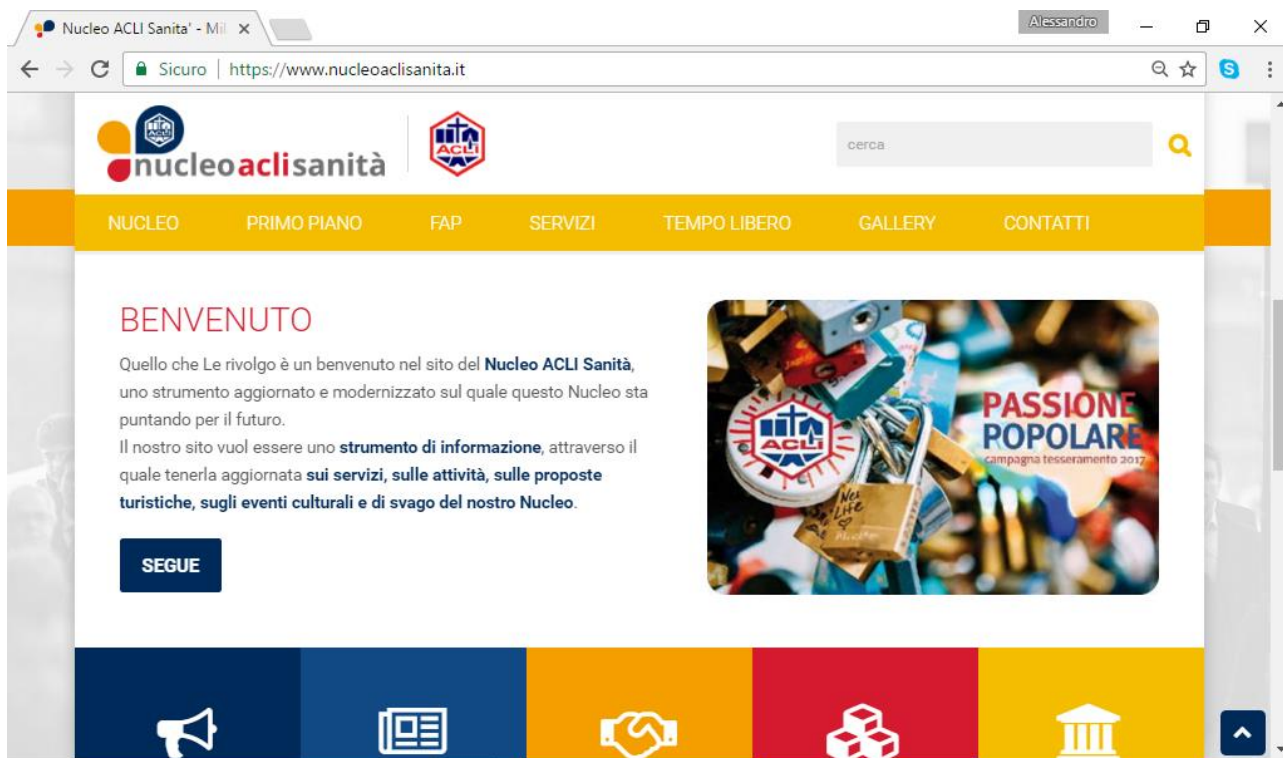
Nucleo ACLI Sanita' - Mil ×

Alessandro

Sicuro | https://www.nucleoaclisanita.it

ACLI

nucleoaclisanità

ACLI

cerca

NUCLEO PRIMO PIANO FAP SERVIZI TEMPO LIBERO GALLERY CONTATTI

BENVENUTO

Quello che Le rivolgo è un benvenuto nel sito del **Nucleo ACLI Sanità**, uno strumento aggiornato e modernizzato sul quale questo Nucleo sta puntando per il futuro.
Il nostro sito vuol essere uno **strumento di informazione**, attraverso il quale tenerla aggiornata **sui servizi, sulle attività, sulle proposte turistiche, sugli eventi culturali e di svago del nostro Nucleo**.

SEGUE

ACLI

PASSIONE POPOLARE
campagna tesseramento 2017

New Life